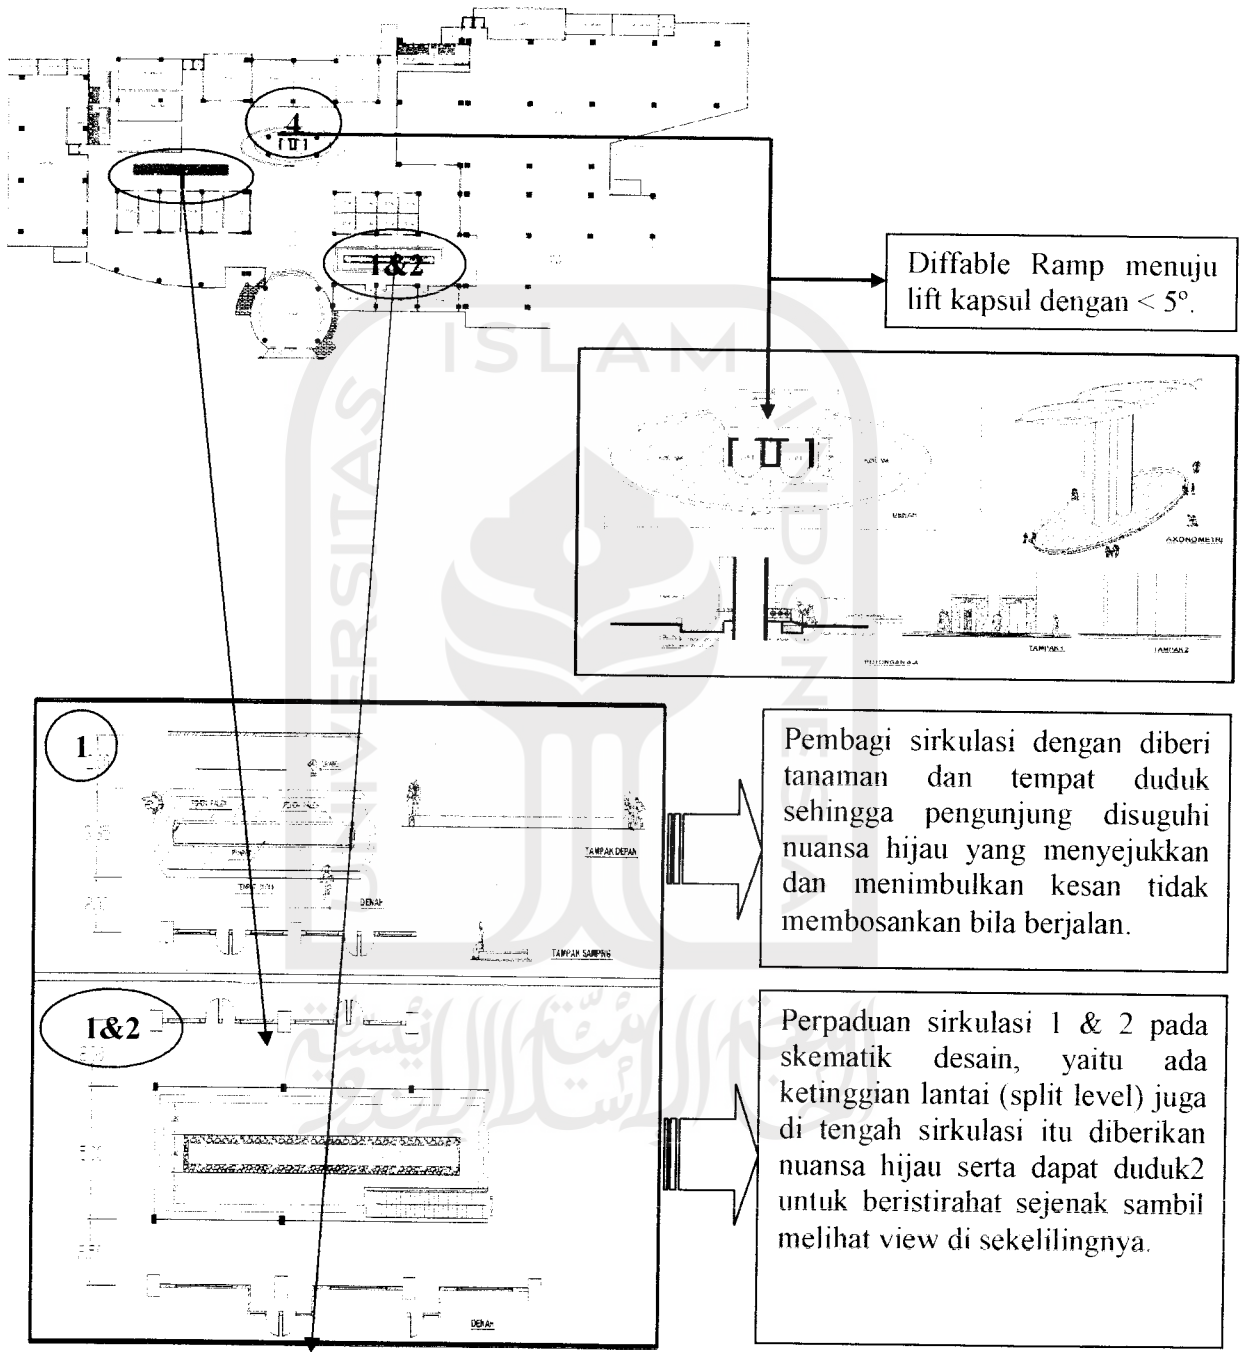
4

1&2

Diffable Ramp menuju lift kapsul dengan < 5°.

AXONOMETRI

POTONGAN A-A

TAMPAK 1

TAMPAK 2

1

DENAH

TAMPAK DEPAN

TAMPAK SAMPING

Pembagi sirkulasi dengan diberi tanaman dan tempat duduk sehingga pengunjung disuguhi nuansa hijau yang menyejukkan dan menimbulkan kesan tidak membosankan bila berjalan.

1&2

DENAH

Perpaduan sirkulasi 1 & 2 pada skematik desain, yaitu ada ketinggian lantai (split level) juga di tengah sirkulasi itu diberikan nuansa hijau serta dapat duduk2 untuk beristirahat sejenak sambil melihat view di sekelilingnya.